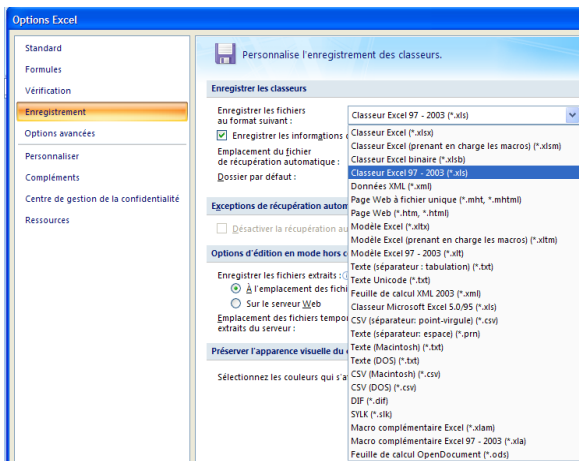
Options Excel

Standard
Formules
Vérification
Enregistrement
Options avancées
Personnaliser
Compléments
Centre de gestion de la confidentialité
Ressources

Personnalise l'enregistrement des classeurs.

Enregistrer les classeurs

Enregistrer les fichiers au format suivant :
Classeur Excel 97 - 2003 (*.xls)
Enregistrer les informations d
Emplacement du fichier de récupération automatique :
Dossier par défaut :

Exceptions de récupération autom
Désactiver la récupération au

Options d'édition en mode hors c
Enregistrer les fichiers extraits :
À l'emplacement des fichi
Sur le serveur Web
Emplacement des fichiers tempo extraits du serveur :

Préserver l'apparence visuelle du
Sélectionnez les couleurs qui s'a

Classeur Excel (*.xlsx)
Classeur Excel (prenant en charge les macros) (*.xlsm)
Classeur Excel binaire (*.xlsb)
Classeur Excel 97 - 2003 (*.xls)
Données XML (*.xml)
Page Web à fichier unique (*.mht, *.mhtml)
Page Web (*.htm, *.html)
Modèle Excel (*.xltx)
Modèle Excel (prenant en charge les macros) (*.xltm)
Modèle Excel 97 - 2003 (*.xlt)
Texte (séparateur : tabulation) (*.txt)
Texte Unicode (*.txt)
Feuille de calcul XML 2003 (*.xml)
Classeur Microsoft Excel 5.0/95 (*.xls)
CSV (séparateur: point-virgule) (*.csv)
Texte (séparateur: espace) (*.prn)
Texte (Macintosh) (*.txt)
Texte (DOS) (*.txt)
CSV (Macintosh) (*.csv)
CSV (DOS) (*.csv)
DIF (*.dif)
SYLK (*.slk)
Macro complémentaire Excel (*.xlam)
Macro complémentaire Excel 97 - 2003 (*.xla)
Feuille de calcul OpenDocument (*.ods)